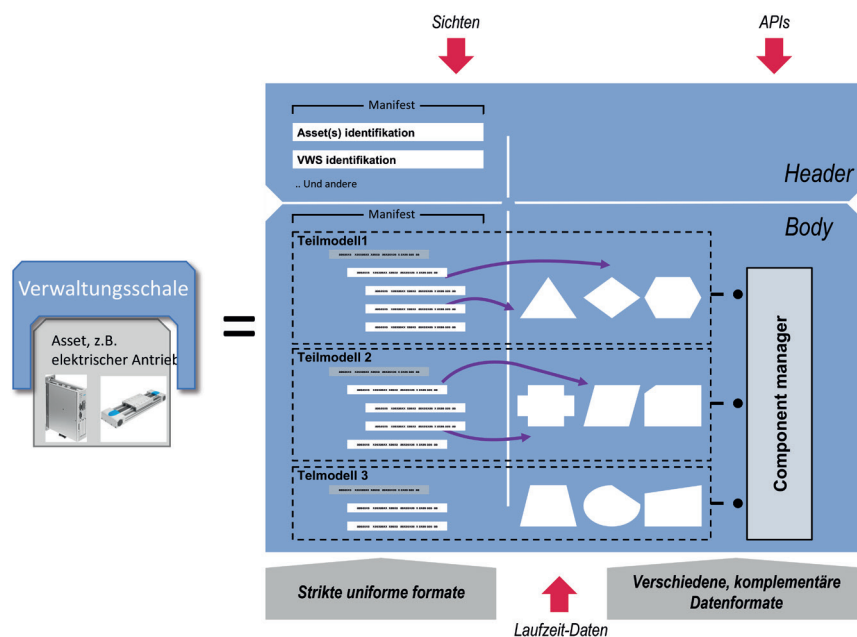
Sichten

APIs

Manifest

Asset(s) identifikation

VWS identifikation

.. Und andere

Header

Body

Manifest

Teilmodell1

Verwaltungsschale

Asset, z.B. elektrischer Antrieb

=

Teilmodell 2

Component manager

Teilmodell 3

Strikte uniforme formate

Verschiedene, komplementäre Datenformate

Laufzeit-Daten